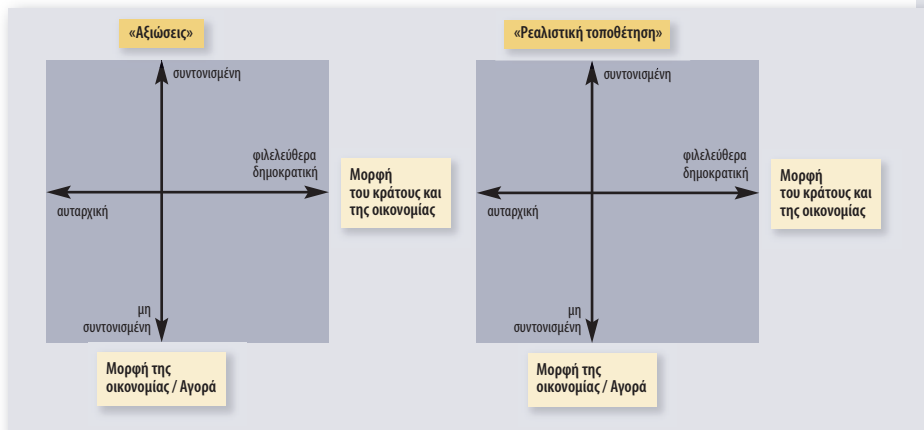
«Αξιώσεις»

συντονισμένη

φιλελεύθερα δημοκρατική

Μορφή του κράτους και της οικονομίας

αυταρχική

μη συντονισμένη

Μορφή της οικονομίας / Αγορά

«Ρεαλιστική τοποθέτηση»

συντονισμένη

φιλελεύθερα δημοκρατική

Μορφή του κράτους και της οικονομίας

αυταρχική

μη συντονισμένη

Μορφή της οικονομίας / Αγορά